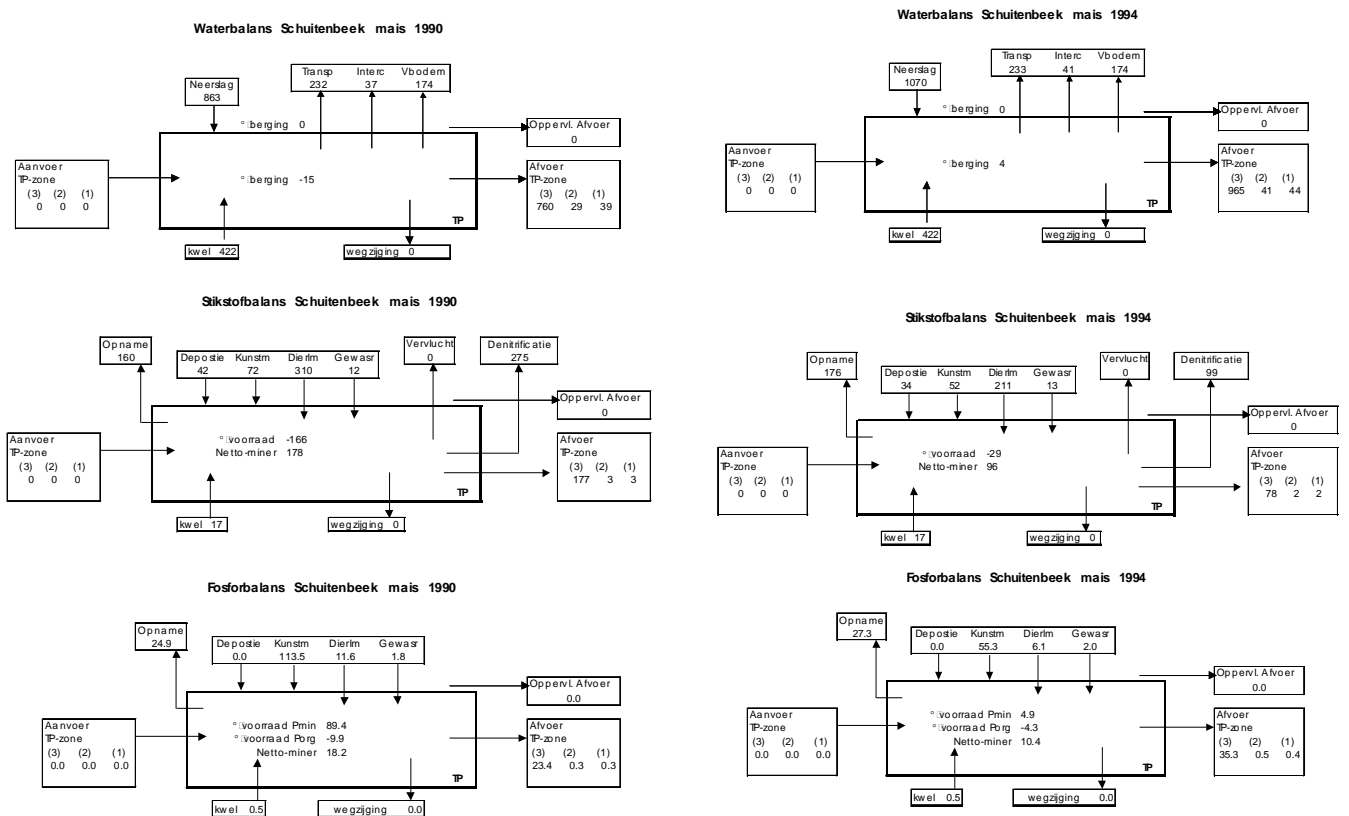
Waterbalans Schuitenbeek mais 1990

Neerslag
863

Transp 232
Interc 37
Vbodem 174

° berging 0

Oppervl. Afvoer
0

Aanvoer
TP-zone
(3) (2) (1)
0 0 0

° berging -15

Afvoer
TP-zone
(3) (2) (1)
760 29 39

TP

kwel 422

wegzijging 0

Waterbalans Schuitenbeek mais 1994

Neerslag
1070

Transp 233
Interc 41
Vbodem 174

° berging 0

Oppervl. Afvoer
0

Aanvoer
TP-zone
(3) (2) (1)
0 0 0

° berging 4

Afvoer
TP-zone
(3) (2) (1)
965 41 44

TP

kwel 422

wegzijging 0

Stikstofbalans Schuitenbeek mais 1990

Opname
160

Depostie 42
Kunstm 72
Dierlm 310
Gewasr 12

Vervlucht
0

Denitrificatie
275

Oppervl. Afvoer
0

Aanvoer
TP-zone
(3) (2) (1)
0 0 0

° voorraad -166
Netto-miner 178

Afvoer
TP-zone
(3) (2) (1)
177 3 3

TP

kwel 17

wegzijging 0

Stikstofbalans Schuitenbeek mais 1994

Opname
176

Depostie 34
Kunstm 52
Dierlm 211
Gewasr 13

Vervlucht
0

Denitrificatie
99

Oppervl. Afvoer
0

Aanvoer
TP-zone
(3) (2) (1)
0 0 0

° voorraad -29
Netto-miner 96

Afvoer
TP-zone
(3) (2) (1)
78 2 2

TP

kwel 17

wegzijging 0

Fosforbalans Schuitenbeek mais 1990

Opname
24.9

Depostie 0.0
Kunstm 113.5
Dierlm 11.6
Gewasr 1.8

Oppervl. Afvoer
0.0

Aanvoer
TP-zone
(3) (2) (1)
0.0 0.0 0.0

° voorraad Pmin 89.4
° voorraad Porg -9.9
Netto-miner 18.2

Afvoer
TP-zone
(3) (2) (1)
23.4 0.3 0.3

TP

kwel 0.5

wegzijging 0.0

Fosforbalans Schuitenbeek mais 1994

Opname
27.3

Depostie 0.0
Kunstm 55.3
Dierlm 6.1
Gewasr 2.0

Oppervl. Afvoer
0.0

Aanvoer
TP-zone
(3) (2) (1)
0.0 0.0 0.0

° voorraad Pmin 4.9
° voorraad Porg -4.3
Netto-miner 10.4

Afvoer
TP-zone
(3) (2) (1)
35.3 0.5 0.4

TP

kwel 0.5

wegzijging 0.0